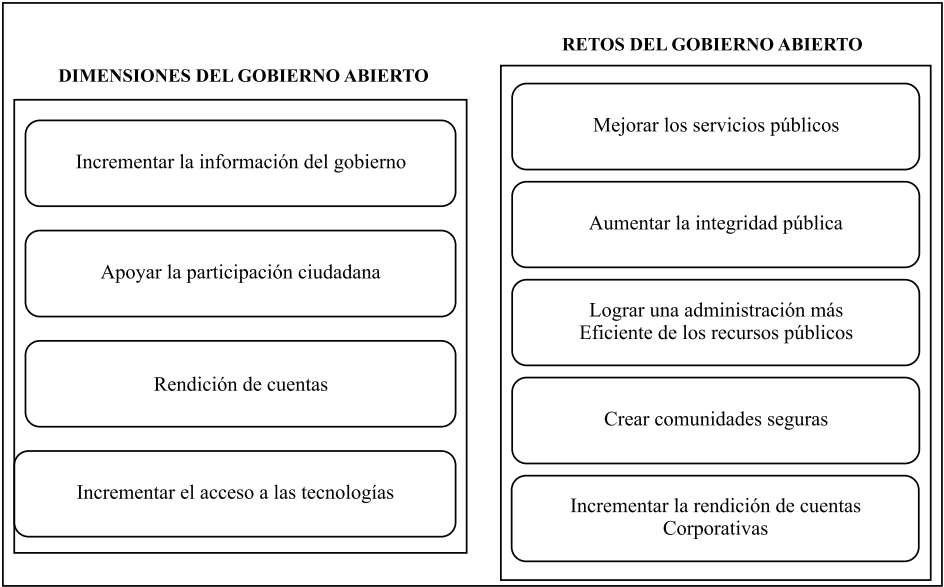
DIMENSIONES DEL GOBIERNO ABIERTO

Incrementar la información del gobierno

Apoyar la participación ciudadana

Rendición de cuentas

Incrementar el acceso a las tecnologías

RETOS DEL GOBIERNO ABIERTO

Mejorar los servicios públicos

Aumentar la integridad pública

Lograr una administración más Eficiente de los recursos públicos

Crear comunidades seguras

Incrementar la rendición de cuentas Corporativas